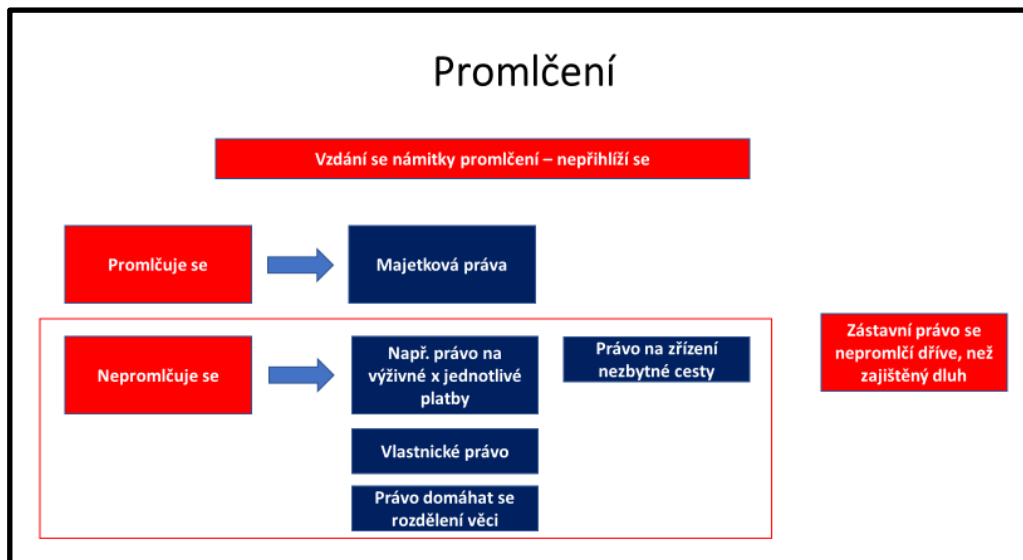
Promlčení

Vzdání se námitky promlčení – nepřihlíží se

Promlčuje se

Majetková práva

Nepromlčuje se

Např. právo na výživné x jednotlivé platby

Právo na zřízení nezbytné cesty

Vlastnické právo

Právo domáhat se rozdělení věci

Zástavní právo se nepromlčí dříve, než zajištěný dluh